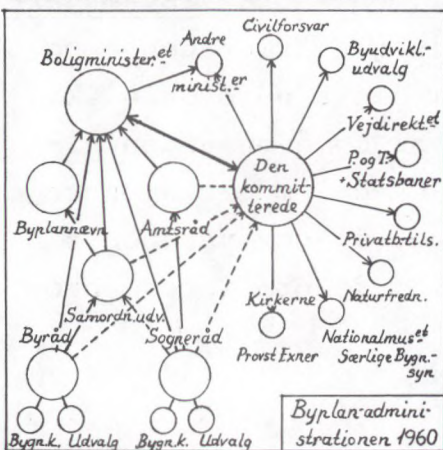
Boligminister.et

Andre minist.er

Civilforsvar

Byudvikl. udvalg

Vejdirekt.et

P. og T. + Statsbaner

Privatb.tils.

Naturfredn.

Den kommitterede

Byplannævn

Amtsråd

Samordn.udv.

Byråd

Sogneråd

Kirkerne

Provst Exner

Nationalmus.et Særlige Bygn.-syn

Bygn.k. Udvalg

Bygn.k. Udvalg

Byplan-administrationen 1960